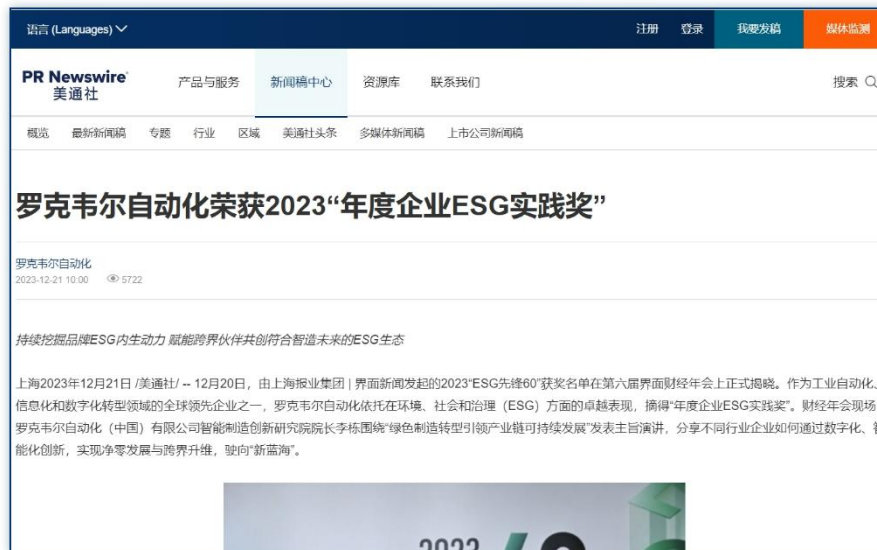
语言 (Languages)

注册 登录 我要发稿 媒体监测

PR Newswire 美通社

产品与服务 新闻稿中心 资源库 联系我们

搜索

概览 最新新闻稿 专题 行业 区域 美通社头条 多媒体新闻稿 上市公司新闻稿

罗克韦尔自动化荣获2023“年度企业ESG实践奖”

罗克韦尔自动化
2023-12-21 10:00 5722

持续挖掘品牌ESG内生动力 赋能跨界伙伴共创符合智造未来的ESG生态

上海2023年12月21日 /美通社/ -- 12月20日，由上海报业集团 | 界面新闻发起的2023"ESG先锋60"获奖名单在第六届界面财经年会上正式揭晓。作为工业自动化、信息化和数字化转型领域的全球领先企业之一，罗克韦尔自动化依托在环境、社会和治理（ESG）方面的卓越表现，摘得"年度企业ESG实践奖"。财经年会现场，罗克韦尔自动化（中国）有限公司智能制造创新研究院院长李栋围绕"绿色制造转型引领产业链可持续发展"发表主旨演讲，分享不同行业企业如何通过数字化、智能化创新，实现净零发展与跨界升维，驶向"新蓝海"。

2023